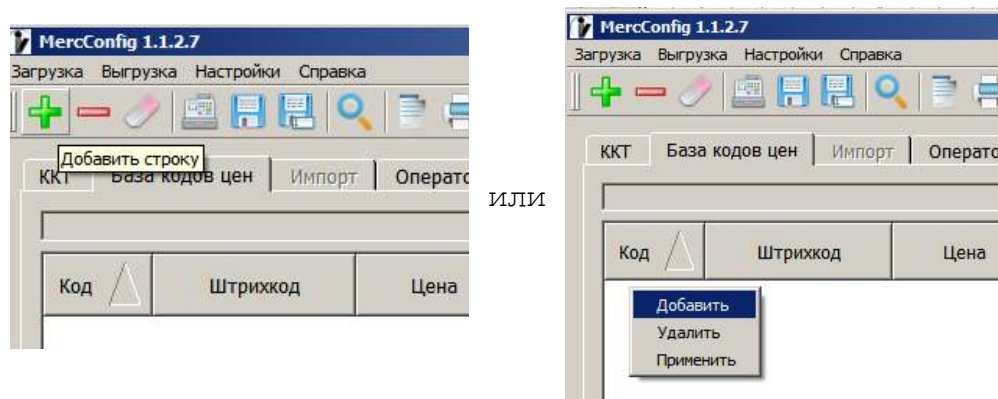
MercConfig 1.1.2.7

Загрузка Выгрузка Настройки Справка

Добавить строку

ККТ База кодов цен Импорт Операто

Код Штрихкод Цена

или

MercConfig 1.1.2.7

Загрузка Выгрузка Настройки Справка

ККТ База кодов цен Импорт Операто

Код Штрихкод Цена

Добавить
Удалить
Применить